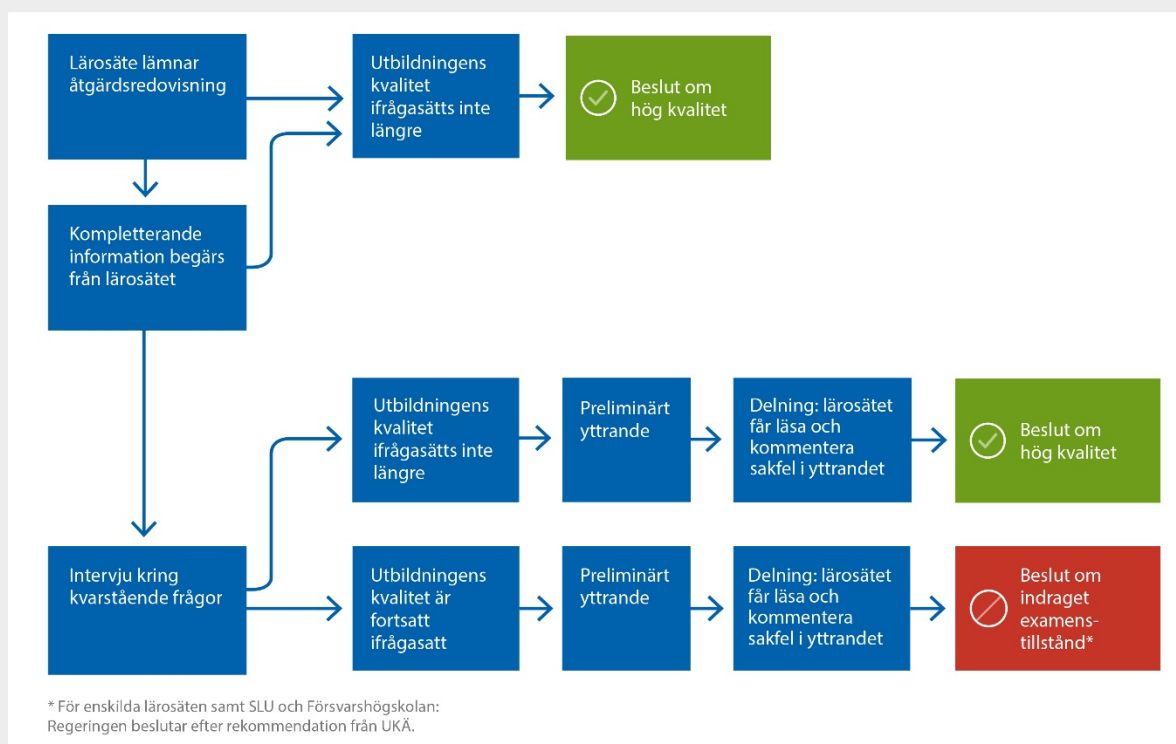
Lärosäte lämnar åtgärdsredovisning

Utbildningens kvalitet ifrågasätts inte längre

Beslut om hög kvalitet

Kompletterande information begärs från lärosätet

Utbildningens kvalitet ifrågasätts inte längre

Preliminärt yttrande

Delning: lärosätet får läsa och kommentera sakfel i yttrandet

Beslut om hög kvalitet

Intervju kring kvarstående frågor

Utbildningens kvalitet är fortsatt ifrågasatt

Preliminärt yttrande

Delning: lärosätet får läsa och kommentera sakfel i yttrandet

Beslut om indraget examenstillstånd*

* För enskilda lärosäten samt SLU och Försvarshögskolan: Regeringen beslutar efter rekommendation från UKÄ.